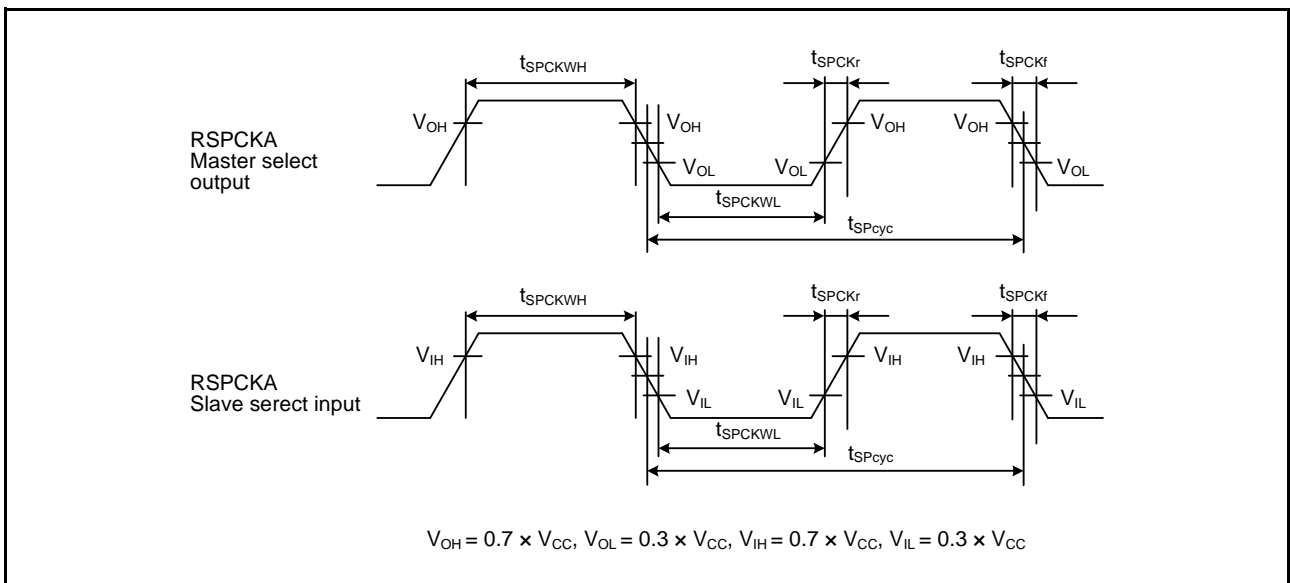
$t_{SPCKWH}$

$t_{SPCKr}$

$t_{SPCKf}$

RSPCKA Master select output

$V_{OH}$ $V_{OH}$ $V_{OL}$ $V_{OL}$ $V_{OH}$ $V_{OH}$ $V_{OL}$

$t_{SPCKWL}$

$t_{SPcyc}$

$t_{SPCKWH}$

$t_{SPCKr}$

$t_{SPCKf}$

RSPCKA Slave serect input

$V_{IH}$ $V_{IH}$ $V_{IL}$ $V_{IL}$ $V_{IH}$ $V_{IH}$ $V_{IL}$

$t_{SPCKWL}$

$t_{SPcyc}$

$V_{OH} = 0.7 \times V_{CC}$, $V_{OL} = 0.3 \times V_{CC}$, $V_{IH} = 0.7 \times V_{CC}$, $V_{IL} = 0.3 \times V_{CC}$